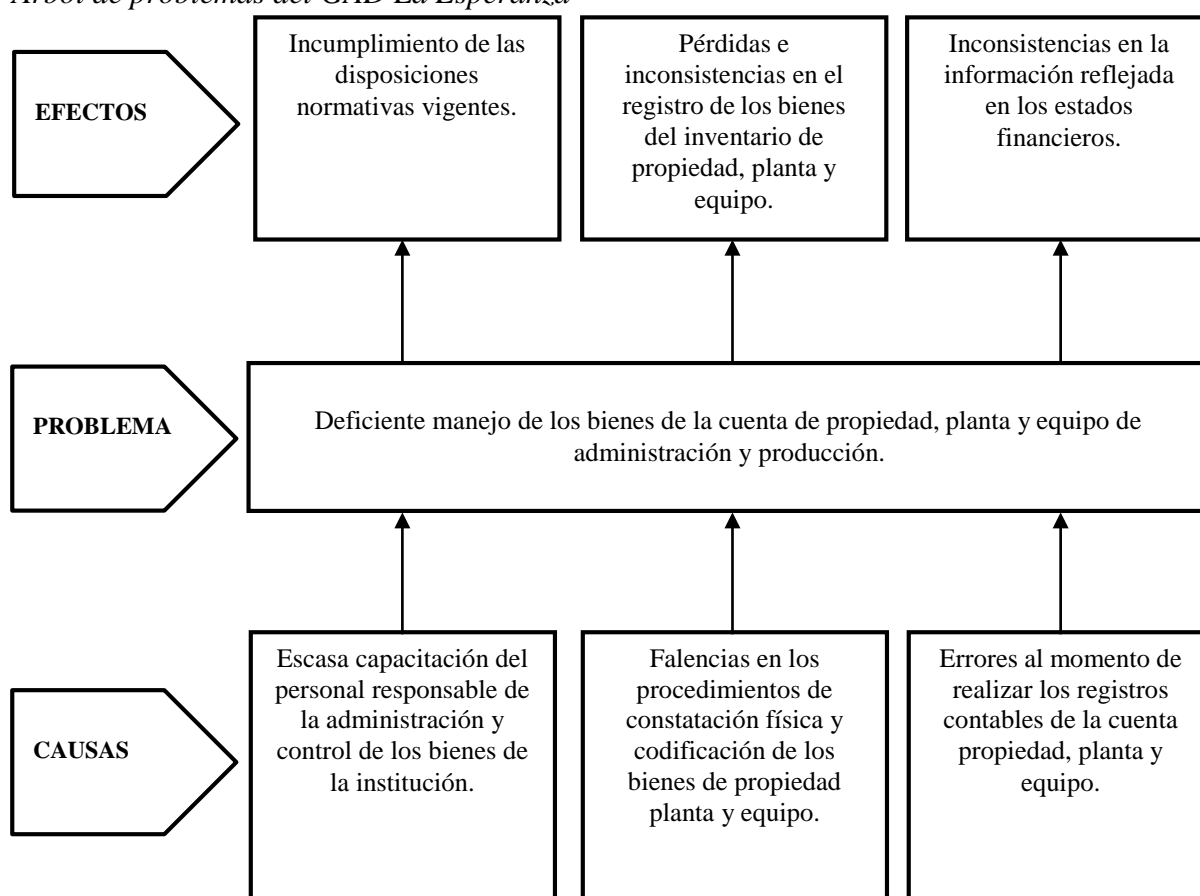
Árbol de problemas del GAD La Esperanza

EFECTOS

Incumplimiento de las disposiciones normativas vigentes.

Pérdidas e inconsistencias en el registro de los bienes del inventario de propiedad, planta y equipo.

Inconsistencias en la información reflejada en los estados financieros.

PROBLEMA

Deficiente manejo de los bienes de la cuenta de propiedad, planta y equipo de administración y producción.

CAUSAS

Escasa capacitación del personal responsable de la administración y control de los bienes de la institución.

Falencias en los procedimientos de constatación física y codificación de los bienes de propiedad planta y equipo.

Errores al momento de realizar los registros contables de la cuenta propiedad, planta y equipo.